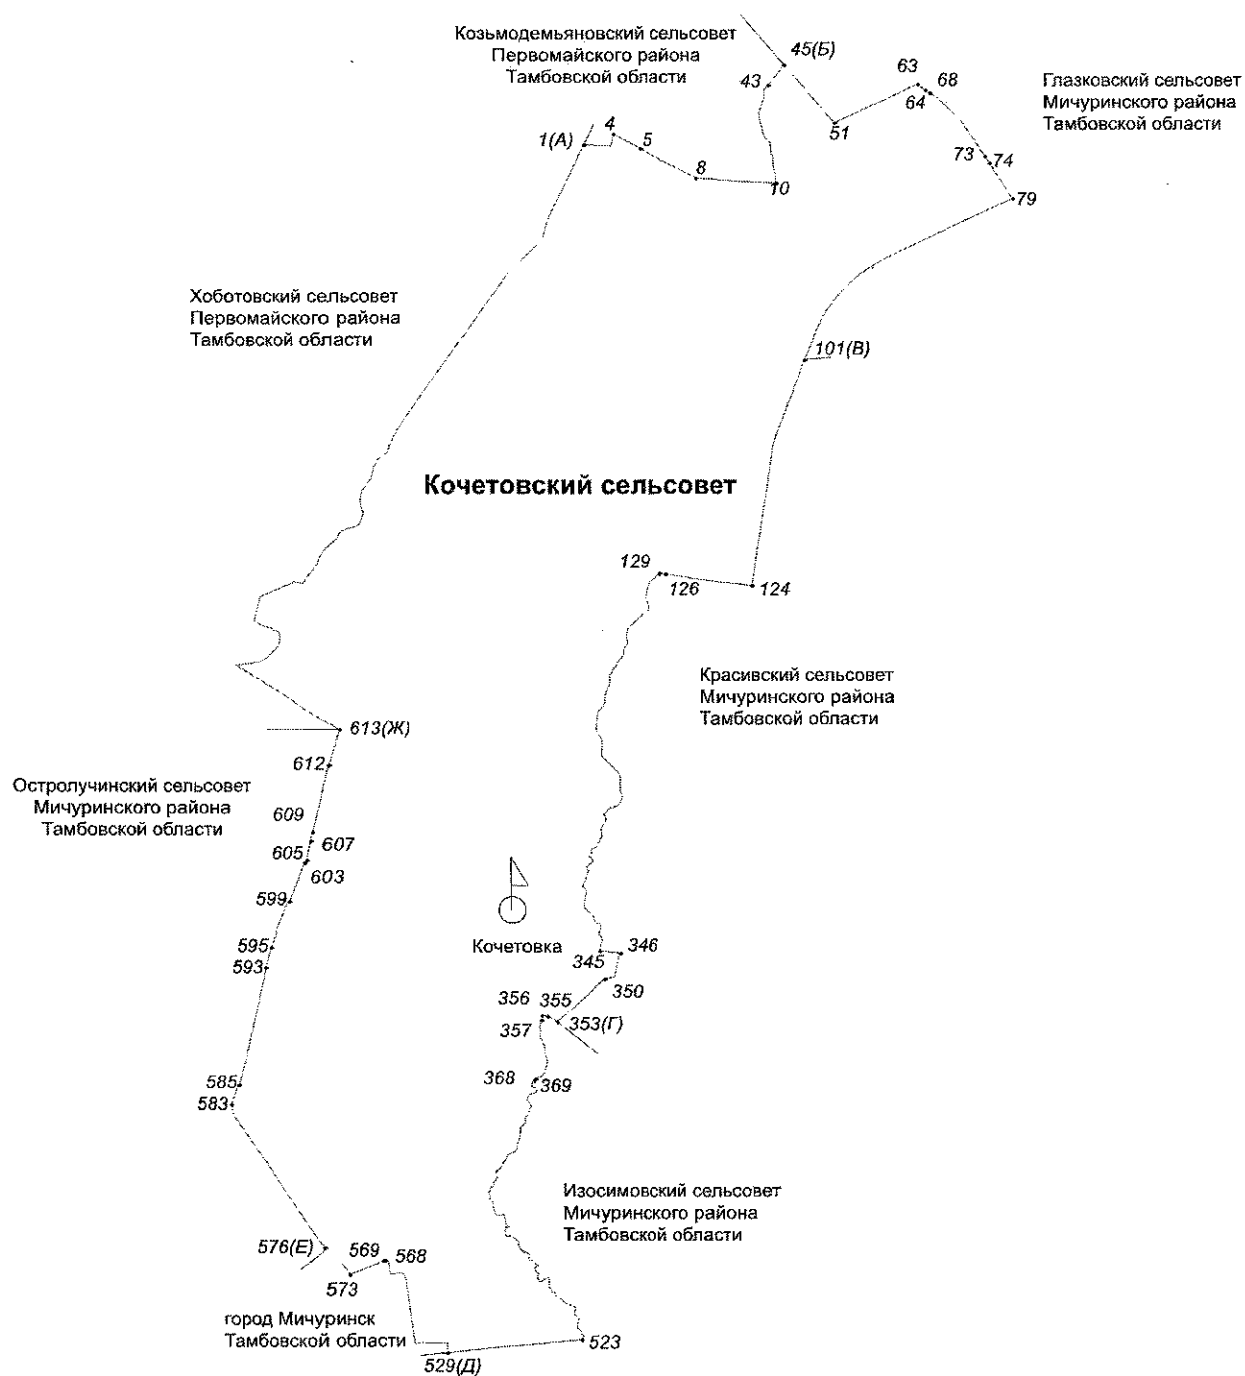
Козьмодемьяновский сельсовет
Первомайского района
Тамбовской области

45(Б)
43
63
68
64
51

Глазковский сельсовет
Мичуринского района
Тамбовской области

1(А)
4
5
8
10
73
74
79

Хоботовский сельсовет
Первомайского района
Тамбовской области

101(В)

Кочетовский сельсовет

129
126
124

Красивский сельсовет
Мичуринского района
Тамбовской области

613(Ж)
612

Остролучинский сельсовет
Мичуринского района
Тамбовской области

609
607
605
603
599
595
593

Кочетовка

346
345
350
356
355
357
353(Г)
368
369

585
583

Изосимовский сельсовет
Мичуринского района
Тамбовской области

576(Е)
569
568
573

город Мичуринск
Тамбовской области

523
529(Д)